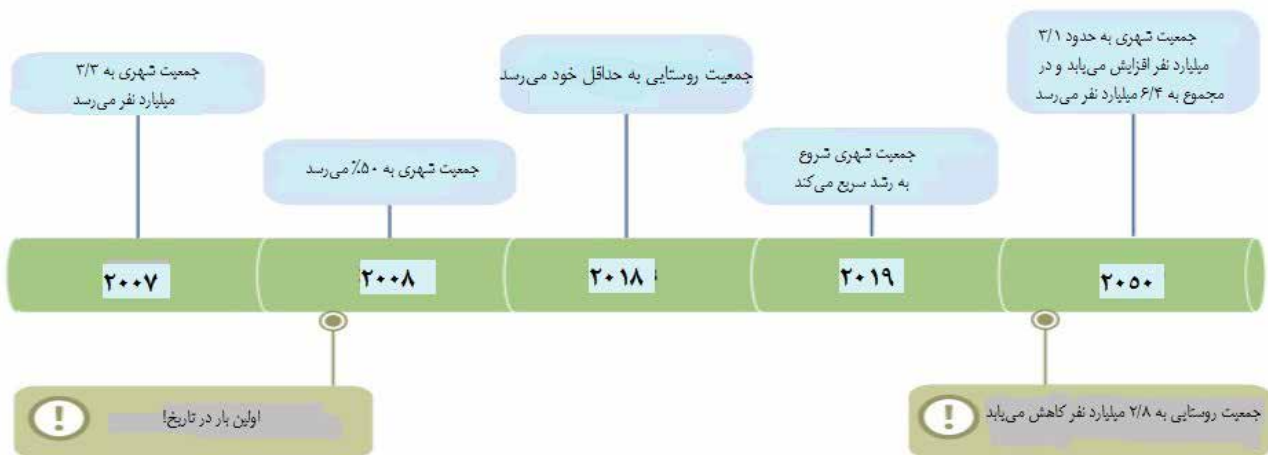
جمعیت شهری به ۳/۳ میلیارد نفر می‌رسد

جمعیت شهری به ۵۰٪ می‌رسد

جمعیت روستایی به حداقل خود می‌رسد

جمعیت شهری شروع به رشد سریع می‌کند

جمعیت شهری به حدود ۳/۱ میلیارد نفر افزایش می‌یابد و در مجموع به ۶/۴ میلیارد نفر می‌رسد

۲۰۰۷

۲۰۰۸

۲۰۱۸

۲۰۱۹

۲۰۵۰

اولین بار در تاریخ!

جمعیت روستایی به ۲/۸ میلیارد نفر کاهش می‌یابد